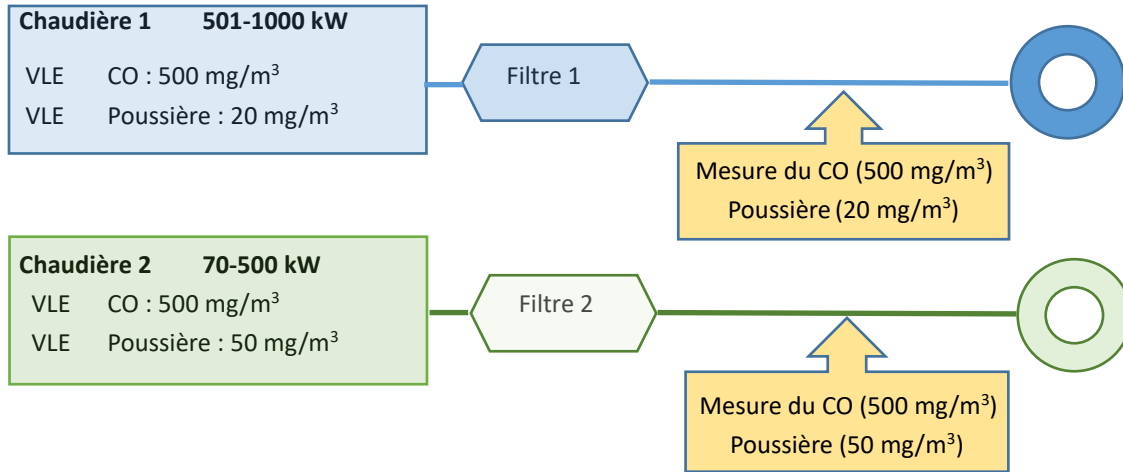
**Chaudière 1 501-1000 kW**

VLE CO : 500 mg/m$^3$

VLE Poussière : 20 mg/m$^3$

Filtre 1

Mesure du CO (500 mg/m$^3$)
Poussière (20 mg/m$^3$)

**Chaudière 2 70-500 kW**

VLE CO : 500 mg/m$^3$

VLE Poussière : 50 mg/m$^3$

Filtre 2

Mesure du CO (500 mg/m$^3$)
Poussière (50 mg/m$^3$)